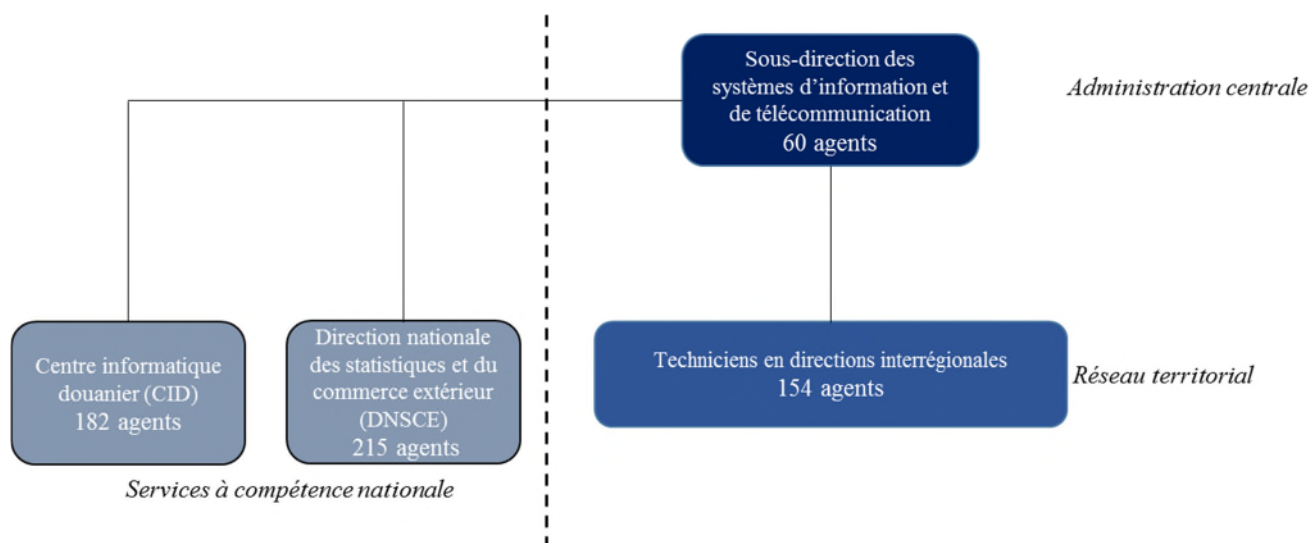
Sous-direction des systèmes d'information et de télécommunication
60 agents

Administration centrale

Centre informatique douanier (CID)
182 agents

Direction nationale des statistiques et du commerce extérieur (DNSCE)
215 agents

Techniciens en directions interrégionales
154 agents

Réseau territorial

Services à compétence nationale